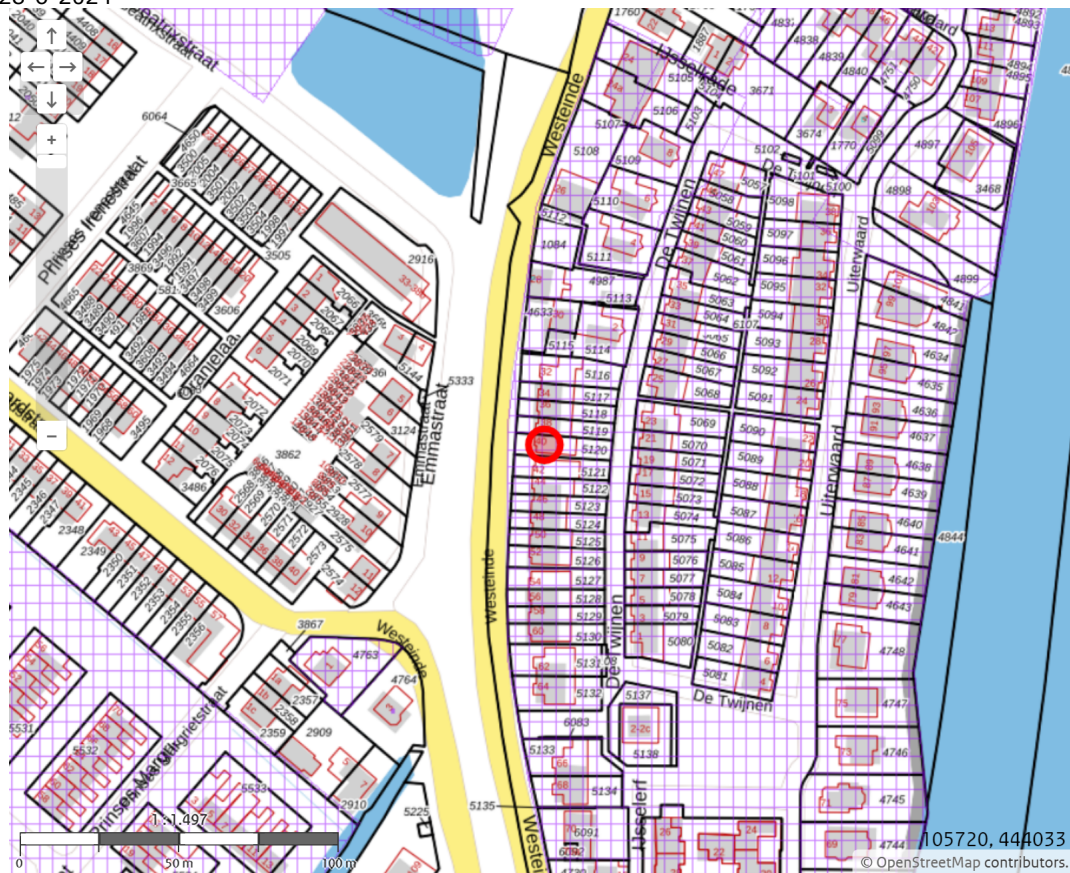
23-6-2021

+
−

Westeinde
Westeinde
Westeinde
Westeinde
Emmastraat
Emmastraat
Oranjelaan
Prinses Irenestraat
Prinses Margrietstraat
Beatrixstraat
IJsselkade
De Twijnen
De Twijnen
De Twijnen
Uiterwaard
Uiterwaard
IJsselerf

6064
3665
3869
3505
3606
2916
2066
2067
2068
2069
2070
2071
2072
2073
2074
2075
3124
3862
3486
2579
2578
2577
2576
2575
2574
2573
2572
2571
2570
2569
2568
2348
2349
2350
2351
2352
2353
2354
2355
2356
3867
4763
4764
2357
2358
2359
2909
2910
5225
5531
5532
5533
5333
5144
5135
5133
5134
6083
6091
5137
5138
5132
5131
5130
5129
5128
5127
5126
5125
5124
5123
5122
5121
5120
5119
5118
5117
5116
5115
5114
5113
4633
4987
5111
5110
5112
1084
5108
5109
5107
5106
5105
1760
3671
4838
4839
4840
3674
1770
5102
5100
5098
5097
5096
5095
5094
5093
5092
5091
5090
5089
5088
5087
5086
5085
5084
5083
5082
5081
5080
5079
5078
5077
5076
5075
5074
5073
5072
5071
5070
5069
5068
5067
5066
5065
5064
5063
5062
5061
5060
5059
5058
5057
5107
4897
4898
3468
4899
4896
4895
4894
4893
4841
4842
4634
4635
4636
4637
4638
4639
4640
4641
4642
4643
4844
4748
4747
4746
4745
4744

1 : 1,497
0
50 m
100 m
105720, 444033
© OpenStreetMap contributors.